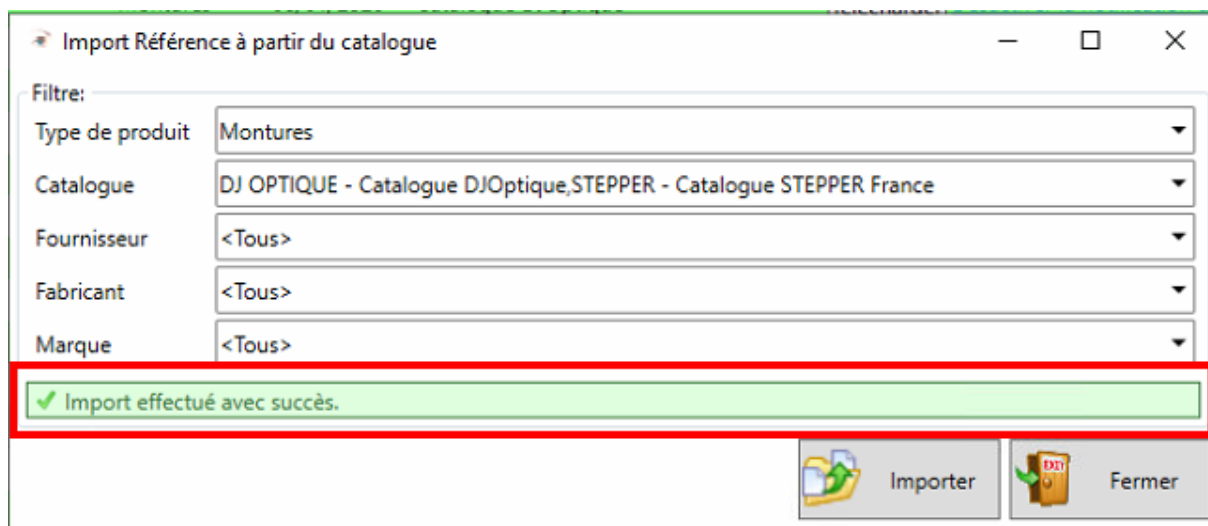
Import Référence à partir du catalogue

Filtre:

Type de produit | Montures

Catalogue | DJ OPTIQUE - Catalogue DJOptique,STEPPER - Catalogue STEPPER France

Fournisseur | <Tous>

Fabricant | <Tous>

Marque | <Tous>

✔ Import effectué avec succès.

Importer

EXIT

Fermer